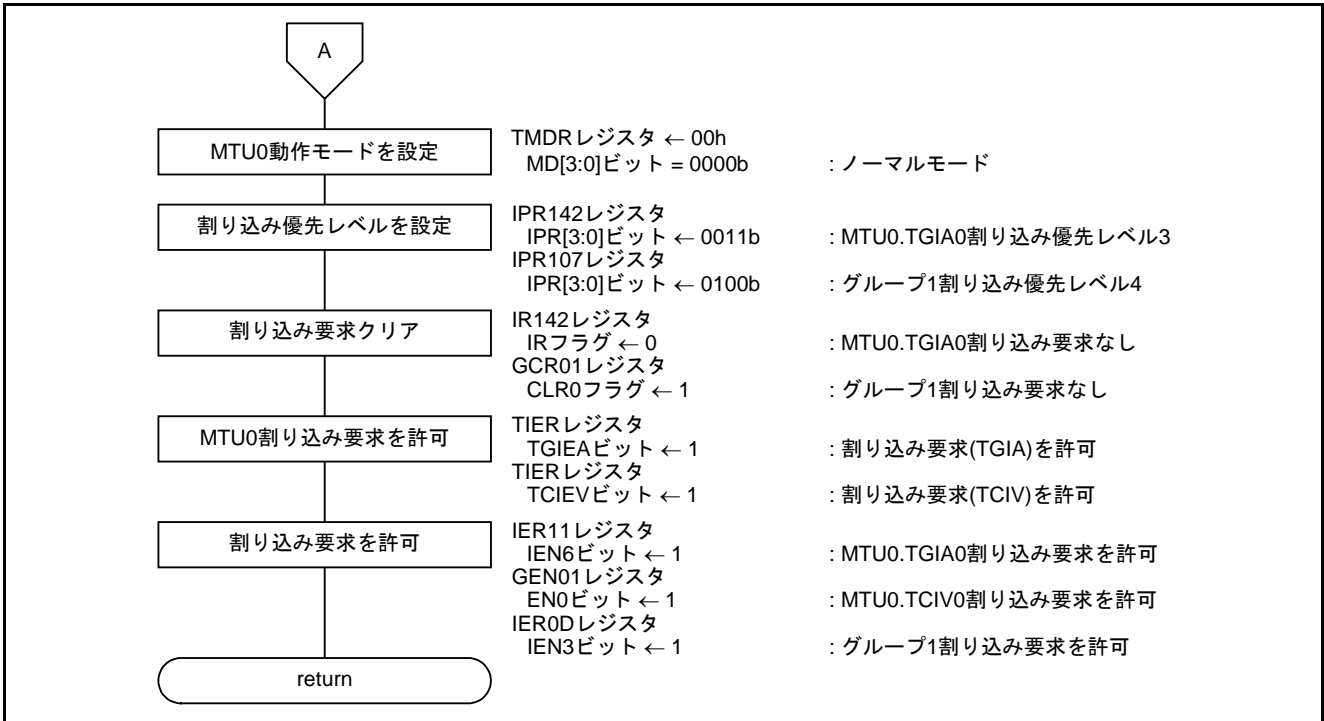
A

MTU0動作モードを設定

TMDRレジスタ ← 00h
MD[3:0]ビット = 0000b　　:ノーマルモード

割り込み優先レベルを設定

IPR142レジスタ
IPR[3:0]ビット ← 0011b　　:MTU0.TGIA0割り込み優先レベル3
IPR107レジスタ
IPR[3:0]ビット ← 0100b　　:グループ1割り込み優先レベル4

割り込み要求クリア

IR142レジスタ
IRフラグ ← 0　　:MTU0.TGIA0割り込み要求なし
GCR01レジスタ
CLR0フラグ ← 1　　:グループ1割り込み要求なし

MTU0割り込み要求を許可

TIERレジスタ
TGIEAビット ← 1　　:割り込み要求(TGIA)を許可
TIERレジスタ
TCIEVビット ← 1　　:割り込み要求(TCIV)を許可

割り込み要求を許可

IER11レジスタ
IEN6ビット ← 1　　:MTU0.TGIA0割り込み要求を許可
GEN01レジスタ
EN0ビット ← 1　　:MTU0.TCIV0割り込み要求を許可
IER0Dレジスタ
IEN3ビット ← 1　　:グループ1割り込み要求を許可

return